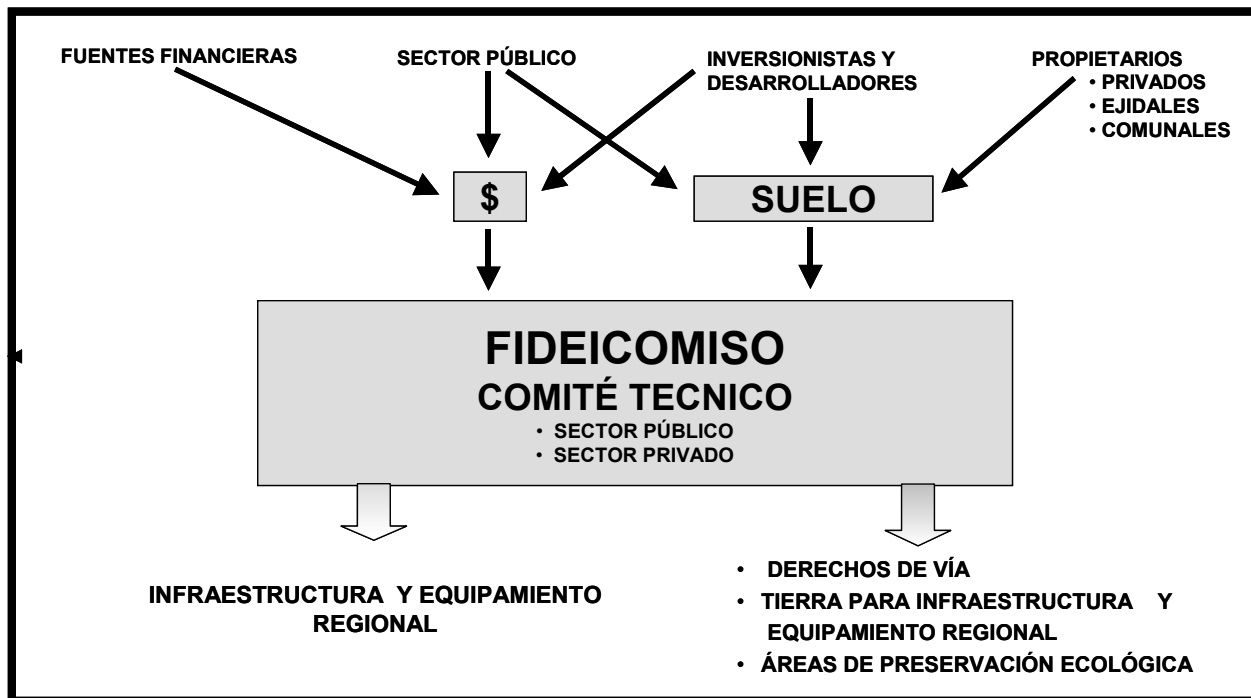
FUENTES FINANCIERAS

SECTOR PÚBLICO

INVERSIONISTAS Y DESARROLLADORES

PROPIETARIOS
• PRIVADOS
• EJIDALES
• COMUNALES

$

SUELO

FIDEICOMISO
COMITÉ TECNICO
• SECTOR PÚBLICO
• SECTOR PRIVADO

INFRAESTRUCTURA Y EQUIPAMIENTO REGIONAL

• DERECHOS DE VÍA
• TIERRA PARA INFRAESTRUCTURA Y EQUIPAMIENTO REGIONAL
• ÁREAS DE PRESERVACIÓN ECOLÓGICA